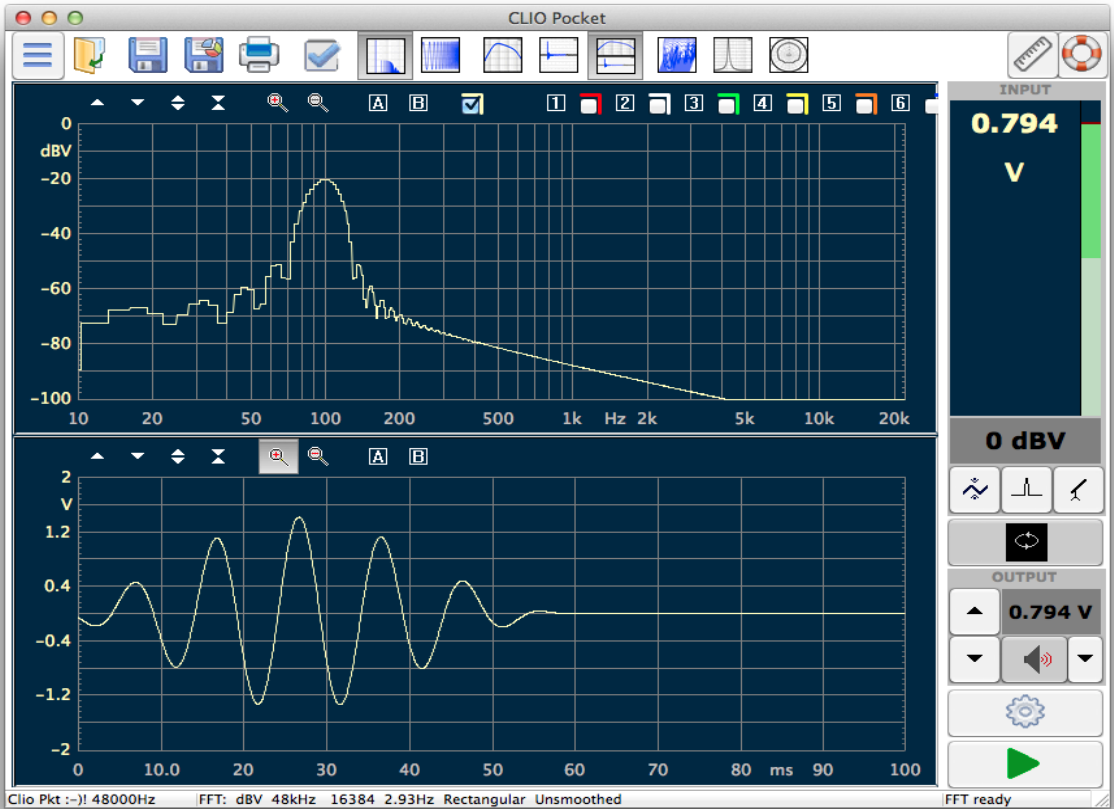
CLIO Pocket

A B 1 2 3 4 5 6

0
dBV
-20
-40
-60
-80
-100
10 20 50 100 200 500 1k Hz 2k 5k 10k 20k

A B

2
V
1.2
0.4
-0.4
-1.2
-2
0 10.0 20 30 40 50 60 70 80 ms 90 100

INPUT
0.794
V
0 dBV

OUTPUT
0.794 V

Clio Pkt :-)! 48000Hz | FFT: dBV 48kHz 16384 2.93Hz Rectangular Unsmoothed | FFT ready